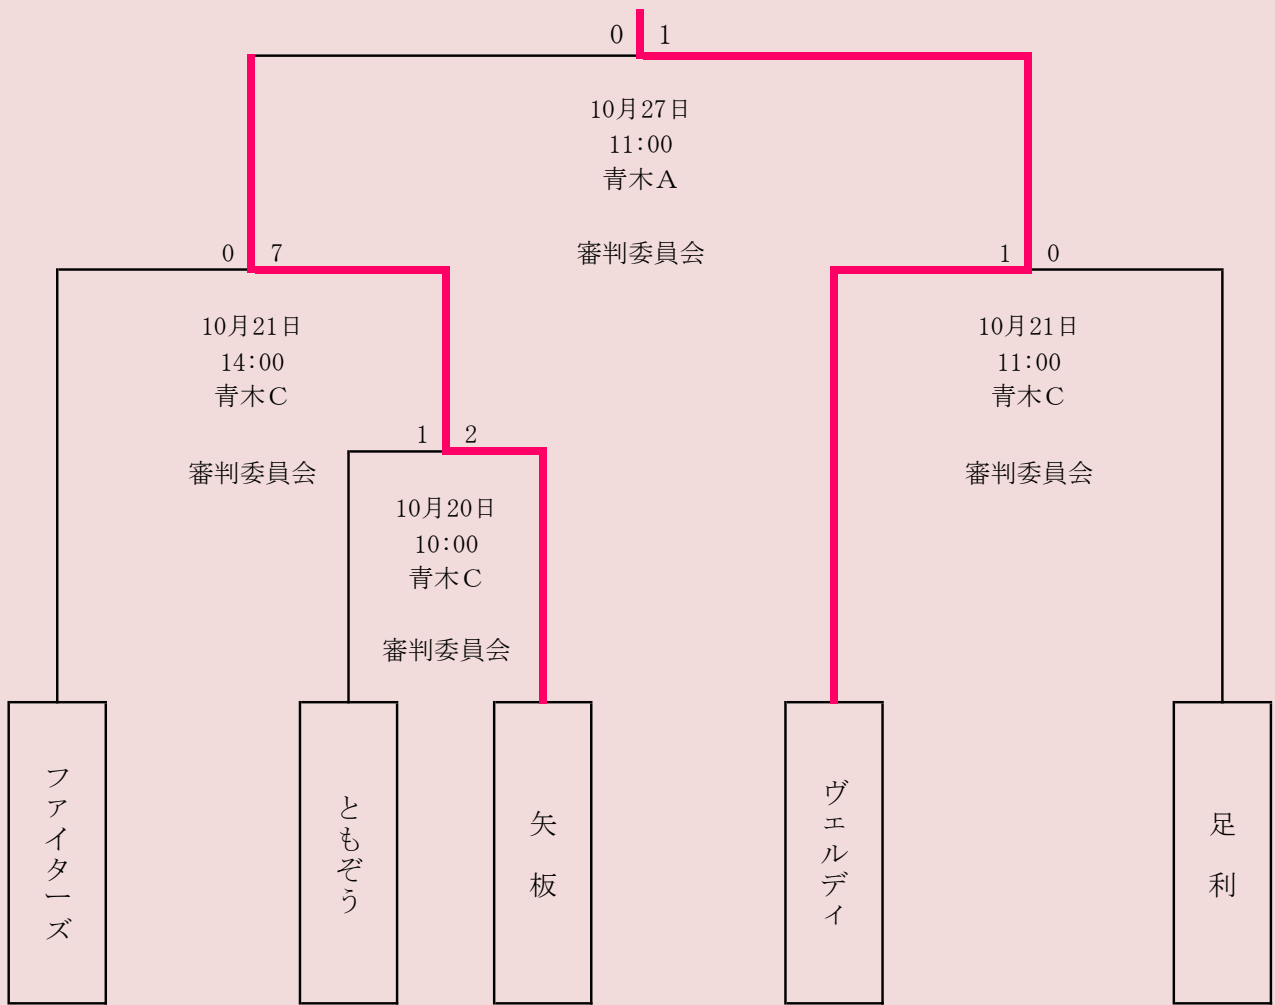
0 1

10月27日
11:00
青木A

審判委員会

0 7

10月21日
14:00
青木C

審判委員会

1 0

10月21日
11:00
青木C

審判委員会

1 2

10月20日
10:00
青木C

審判委員会

ファイターズ

ともぞう

矢板

ヴェルディ

足利